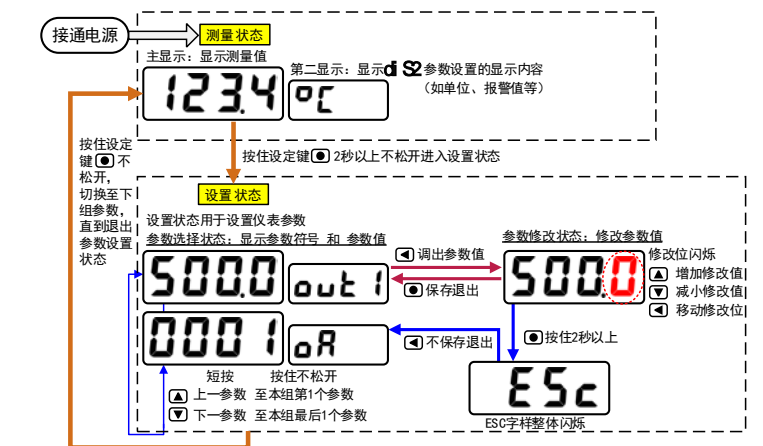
接通电源

测量状态

主显示：显示测量值

123.4

第二显示：显示di S2参数设置的显示内容（如单位、报警值等）

°C

按住设定键●不松开，切换至下组参数，直到退出参数设置状态

按住设定键● 2秒以上不松开进入设置状态

设置状态

设置状态用于设置仪表参数

参数选择状态：显示参数符号 和 参数值

500.0

out 1

◀ 调出参数值

● 保存退出

参数修改状态：修改参数值

500.0

修改位闪烁

▲ 增加修改值

▼ 减小修改值

◀ 移动修改位

0001

oA

◀ 不保存退出

● 按住2秒以上

ESc

ESC字样整体闪烁

短按 按住不松开

▲ 上一参数 至本组第1个参数

▼ 下一参数 至本组最后1个参数